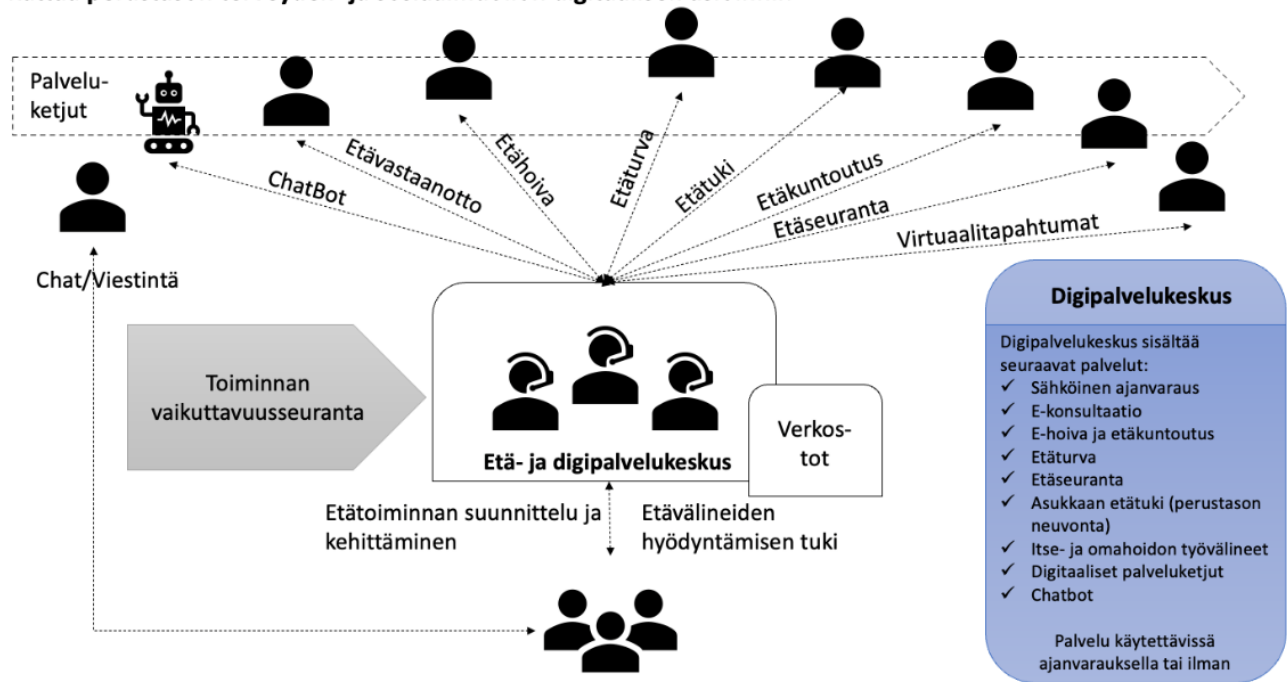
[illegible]

Palveluketjut

ChatBot

Etävastaanotto

Etähoiva

Etäturva

Etätuki

Etäkuntoutus

Etäseuranta

Virtuaalitapahtumat

Chat/Viestintä

Toiminnan vaikuttavuusseuranta

Etä- ja digipalvelukeskus

Verkostot

Etätoiminnan suunnittelu ja kehittäminen

Etävälineiden hyödyntämisen tuki

Digipalvelukeskus

Digipalvelukeskus sisältää seuraavat palvelut:
✓ Sähköinen ajanvaraus
✓ E-konsultaatio
✓ E-hoiva ja etäkuntoutus
✓ Etäturva
✓ Etäseuranta
✓ Asukkaan etätuki (perustason neuvonta)
✓ Itse- ja omahoidon työvälineet
✓ Digitaaliset palveluketjut
✓ Chatbot

Palvelu käytettävissä ajanvarauksella tai ilman